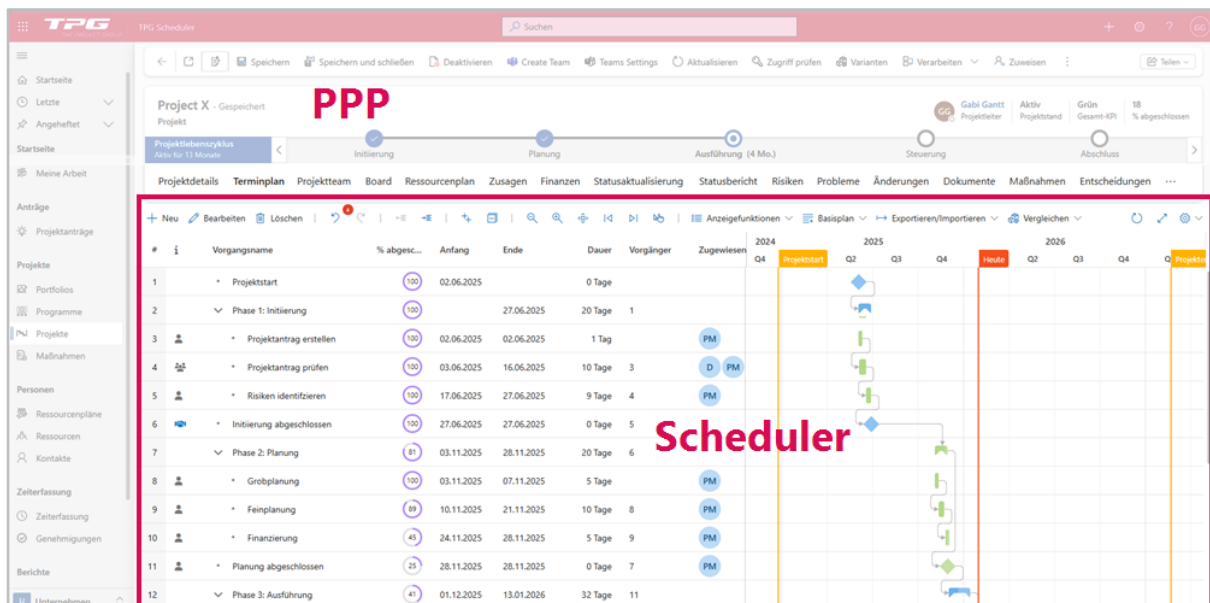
TPG TPG Scheduler Suchen

Startseite
Letzte
Angeheftet
Startseite
Meine Arbeit
Anträge
Projektanträge
Projekte
Portfolios
Programme
Projekte
Maßnahmen
Personen
Ressourcenpläne
Ressourcen
Kontakte
Zeiterfassung
Zeiterfassung
Genehmigungen
Berichte
Unternehmen

Speichern | Speichern und schließen | Deaktivieren | Create Team | Teams Settings | Aktualisieren | Zugriff prüfen | Varianten | Verarbeiten | Zuweisen | Teilen

Project X - Gespeichert
Projekt

PPP

Gabi Gantt Projektleiter | Aktiv Projektstand | Grün Gesamt-KPI | 18 % abgeschlossen

Projektlebenszyklus Aktiv für 13 Monate
Initiierung | Planung | Ausführung (4 Mo.) | Steuerung | Abschluss

Projektdetails | Terminplan | Projektteam | Board | Ressourcenplan | Zusagen | Finanzen | Statusaktualisierung | Statusbericht | Risiken | Probleme | Änderungen | Dokumente | Maßnahmen | Entscheidungen | ···

+ Neu | Bearbeiten | Löschen | Anzeigefunktionen | Basisplan | Exportieren/Importieren | Vergleichen

2024 | 2025 | 2026
Q4 | Projektstart | Q2 | Q3 | Q4 | Heute | Q2 | Q3 | Q4 | Projekte

Scheduler

| # | i | Vorgangsname | % abgesc... | Anfang | Ende | Dauer | Vorgänger | Zugewiesen |
|---|---|---|---|---|---|---|---|---|
| 1 | | Projektstart | 100 | 02.06.2025 | | 0 Tage | | |
| 2 | | Phase 1: Initiierung | 100 | | 27.06.2025 | 20 Tage | 1 | |
| 3 | | Projektantrag erstellen | 100 | 02.06.2025 | 02.06.2025 | 1 Tag | | PM |
| 4 | | Projektantrag prüfen | 100 | 03.06.2025 | 16.06.2025 | 10 Tage | 3 | D PM |
| 5 | | Risiken identifizieren | 100 | 17.06.2025 | 27.06.2025 | 9 Tage | 4 | PM |
| 6 | | Initiierung abgeschlossen | 100 | 27.06.2025 | 27.06.2025 | 0 Tage | 5 | |
| 7 | | Phase 2: Planung | 81 | 03.11.2025 | 28.11.2025 | 20 Tage | 6 | |
| 8 | | Grobplanung | 100 | 03.11.2025 | 07.11.2025 | 5 Tage | | PM |
| 9 | | Feinplanung | 89 | 10.11.2025 | 21.11.2025 | 10 Tage | 8 | PM |
| 10 | | Finanzierung | 45 | 24.11.2025 | 28.11.2025 | 5 Tage | 9 | PM |
| 11 | | Planung abgeschlossen | 25 | 28.11.2025 | 28.11.2025 | 0 Tage | 7 | PM |
| 12 | | Phase 3: Ausführung | 41 | 01.12.2025 | 13.01.2026 | 32 Tage | 11 | |